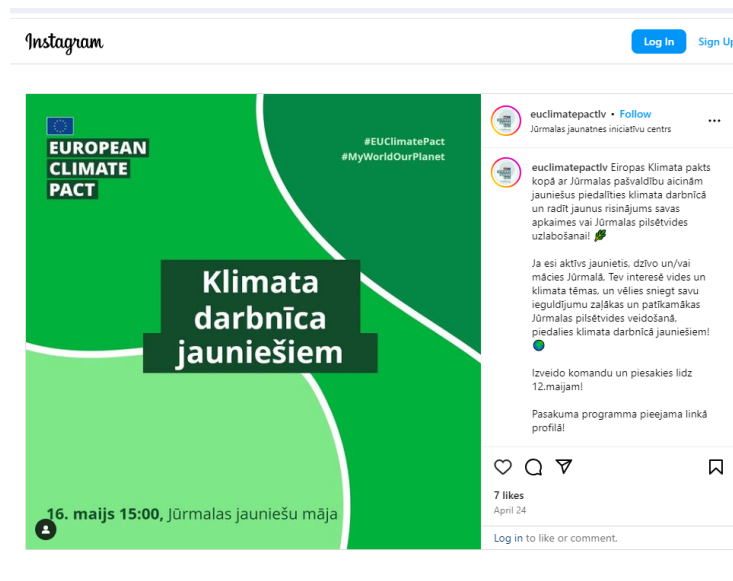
Instagram

Log In

Sign Up

EUROPEAN CLIMATE PACT

#EUClimatePact
#MyWorldOurPlanet

Klimata darbnīca jauniešiem

16. maijs 15:00, Jūrmalas jauniešu māja

euclimatepactlv • Follow
Jūrmalas jaunatnes iniciatīvu centrs

euclimatepactlv Eiropas Klimata pakts kopā ar Jūrmalas pašvaldību aicinām jauniešus piedalīties klimata darbnīcā un radīt jaunus risinājums savas apkaimes vai Jūrmalas pilsētvides uzlabošanai! 🌿

Ja esi aktīvs jaunietis, dzīvo un/vai mācies Jūrmalā, Tev interesē vides un klimata tēmas, un vēlies sniegt savu ieguldījumu zaļākas un patīkamākas Jūrmalas pilsētvides veidošanā, piedalies klimata darbnīcā jauniešiem! 🌍

Izveido komandu un piesakies līdz 12.maijam!

Pasākuma programma pieejama linkā profilā!

7 likes
April 24

Log in to like or comment.